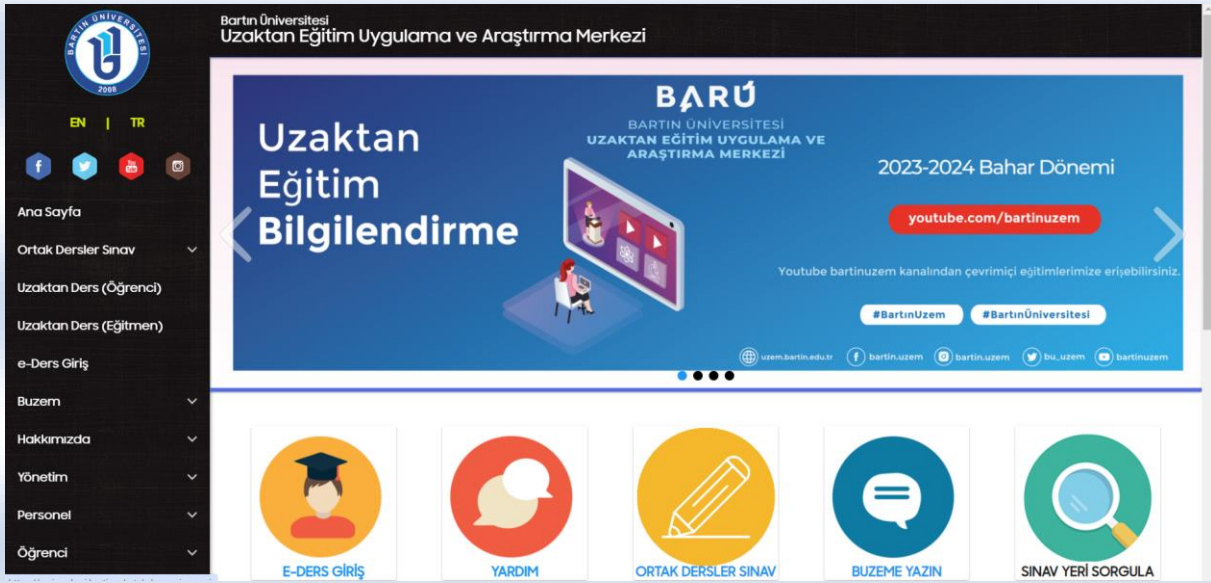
BARTIN ÜNİVERSİTESİ
2008

EN | TR

Ana Sayfa
Ortak Dersler Sınav
Uzaktan Ders (Öğrenci)
Uzaktan Ders (Eğitmen)
e-Ders Giriş
Buzem
Hakkımızda
Yönetim
Personel
Öğrenci

Bartın Üniversitesi
Uzaktan Eğitim Uygulama ve Araştırma Merkezi

BARÜ
BARTIN ÜNİVERSİTESİ
UZAKTAN EĞİTİM UYGULAMA VE ARAŞTIRMA MERKEZİ

Uzaktan Eğitim Bilgilendirme

2023-2024 Bahar Dönemi

youtube.com/bartinuzem

Youtube bartinuzem kanalından çevrimiçi eğitimlerimize erişebilirsiniz.

#BartınUzem #BartınÜniversitesi

uzem.bartin.edu.tr bartin.uzem bartin.uzem bu_uzem bartinuzem

E-DERS GİRİŞ
YARDIM
ORTAK DERSLER SINAV
BUZEME YAZIN
SINAV YERİ SORGULA